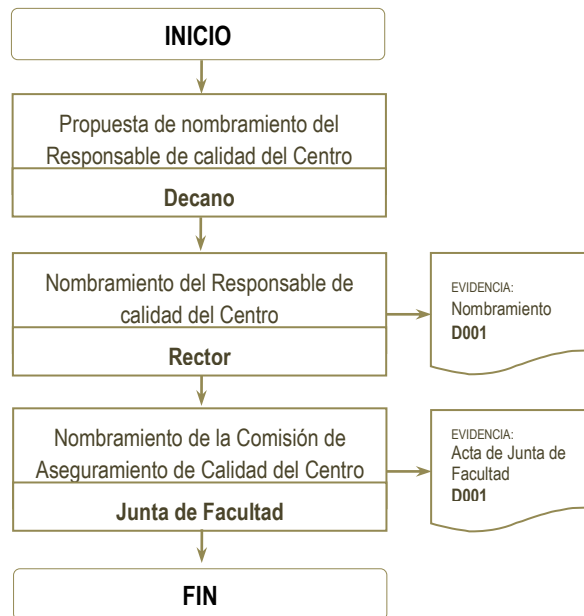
INICIO

Propuesta de nombramiento del Responsable de calidad del Centro

Decano

Nombramiento del Responsable de calidad del Centro

Rector

EVIDENCIA:
Nombramiento
D001

Nombramiento de la Comisión de Aseguramiento de Calidad del Centro

Junta de Facultad

EVIDENCIA:
Acta de Junta de Facultad
D001

FIN